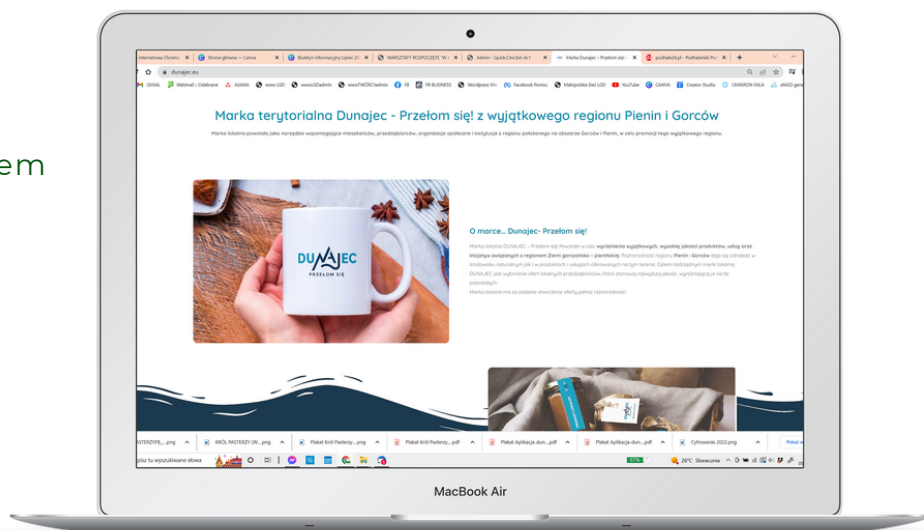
em

Internetowa Chrono ×
Strona główna — Canva ×
Biuletyn Informacyjny Lipiec 20 ×
WARSZTATY RZEPICZĘTE "W K ×
Admin - Quick.Cms.Ext v6.1 ×
Marka Dunajec – Przełom się! ×
podhale24.pl - Podhalański Port ×
+

dunajec.eu

GMAIL Webmail :: Odebrane ASANA www LGD wwwLGDadmin wwwTWÓRCYadmin FB FB BUSINESS Wordpress M+ Facebook Pomoc Małopolska Sieć LGD YouTube CANVA Creator Studio OCHRONA WILA eNGO gene

Marka terytorialna Dunajec - Przełom się! z wyjątkowego regionu Pienin i Gorców

Marka lokalna powstała jako narzędzie wspomagające mieszkańców, przedsiębiorców, organizacje społeczne i instytucje z regionu położonego na obszarze Gorców i Pienin, w celu promocji tego wyjątkowego regionu

DUNAJEC
PRZEŁOM SIĘ

O marce... Dunajec- Przełom się!

Marka lokalna DUNAJEC – Przełom się! Powstała w celu wyróżnienia wyjątkowych, wysokiej jakości produktów, usług oraz inicjatyw związanych z regionem Ziemi gorczańsko – pienińskiej. Różnorodność regionu Pienin i Gorców daje się odnaleźć w produktach naturalnych jak i w produktach i usługach oferowanych na tym terenie. Celem nadrzędnym marki lokalnej DUNAJEC jest wyłonienie ofert lokalnych przedsiębiorców, które stanowią najwyższą jakość, wyróżniającą je na tle pozostałych.
Marka lokalna ma za zadanie stworzenie oferty pełnej różnorodności.

PASTERZY8_....png
KRÓL PASTERZY (W....png
Plakat Król Pasterzy....png
Plakat Król Pasterzy....pdf
Plakat Aplikacja dun....png
Plakat Aplikacja dun....pdf
Cyfrowanie 2022.png
Pokaż wszystkie

pisz tu wyszukiwane słowa
26°C Słonecznie

MacBook Air